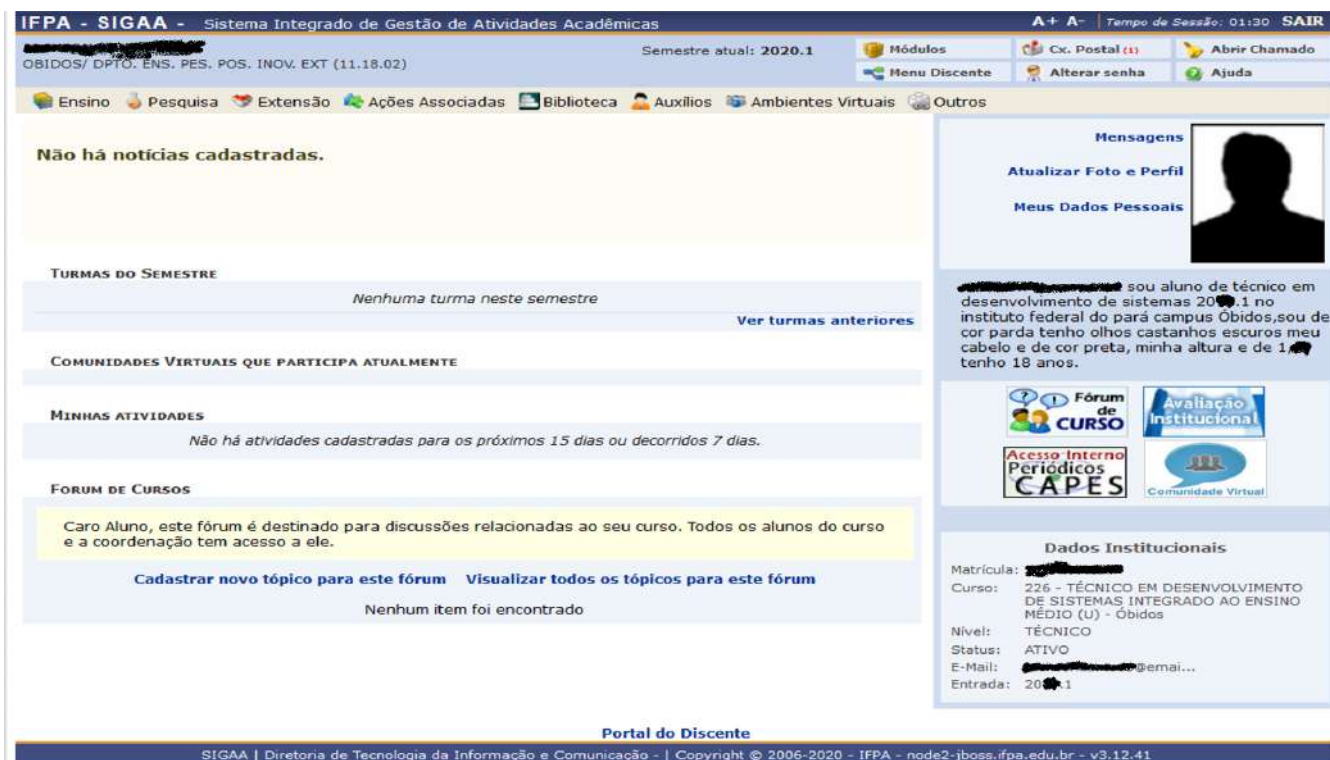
IFPA - SIGAA - Sistema Integrado de Gestão de Atividades Acadêmicas

A+ A- | Tempo de Sessão: 01:30 SAIR

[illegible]
OBIDOS/ DPTO. ENS. PES. POS. INOV. EXT (11.18.02)

Semestre atual: 2020.1

Módulos | Cx. Postal (1) | Abrir Chamado
Menu Discente | Alterar senha | Ajuda

Ensino | Pesquisa | Extensão | Ações Associadas | Biblioteca | Auxílios | Ambientes Virtuais | Outros

Não há notícias cadastradas.

Mensagens
Atualizar Foto e Perfil
Meus Dados Pessoais

TURMAS DO SEMESTRE

Nenhuma turma neste semestre

Ver turmas anteriores

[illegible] sou aluno de técnico em desenvolvimento de sistemas 20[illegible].1 no instituto federal do pará campus Óbidos,sou de cor parda tenho olhos castanhos escuros meu cabelo e de cor preta, minha altura e de 1,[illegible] tenho 18 anos.

COMUNIDADES VIRTUAIS QUE PARTICIPA ATUALMENTE

MINHAS ATIVIDADES

Não há atividades cadastradas para os próximos 15 dias ou decorridos 7 dias.

Fórum de CURSO
Avaliação Institucional
Acesso Interno Periódicos CAPES
Comunidade Virtual

FORUM DE CURSOS

Caro Aluno, este fórum é destinado para discussões relacionadas ao seu curso. Todos os alunos do curso e a coordenação tem acesso a ele.

Cadastrar novo tópico para este fórum    Visualizar todos os tópicos para este fórum

Nenhum item foi encontrado

Dados Institucionais

| | |
|---|---|
| Matrícula: | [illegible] |
| Curso: | 226 - TÉCNICO EM DESENVOLVIMENTO DE SISTEMAS INTEGRADO AO ENSINO MÉDIO (U) - Óbidos |
| Nível: | TÉCNICO |
| Status: | ATIVO |
| E-Mail: | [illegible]@emai... |
| Entrada: | 20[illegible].1 |

Portal do Discente

SIGAA | Diretoria de Tecnologia da Informação e Comunicação - | Copyright © 2006-2020 - IFPA - node2-jboss.ifpa.edu.br - v3.12.41